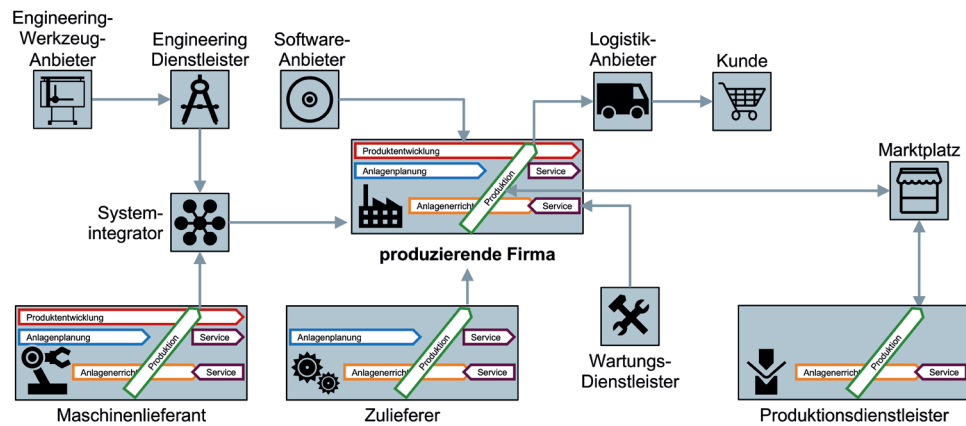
Engineering-Werkzeug-Anbieter

Engineering Dienstleister

Software-Anbieter

Logistik-Anbieter

Kunde

Marktplatz

System-integrator

Produktentwicklung
Anlagenplanung
Produktion
Service
Anlagenerricht
Service

produzierende Firma

Produktentwicklung
Anlagenplanung
Produktion
Service
Anlagenerricht
Service

Maschinenlieferant

Anlagenplanung
Produktion
Service
Anlagenerricht
Service

Zulieferer

Wartungs-Dienstleister

Anlagenerricht
Produktion
Service

Produktionsdienstleister